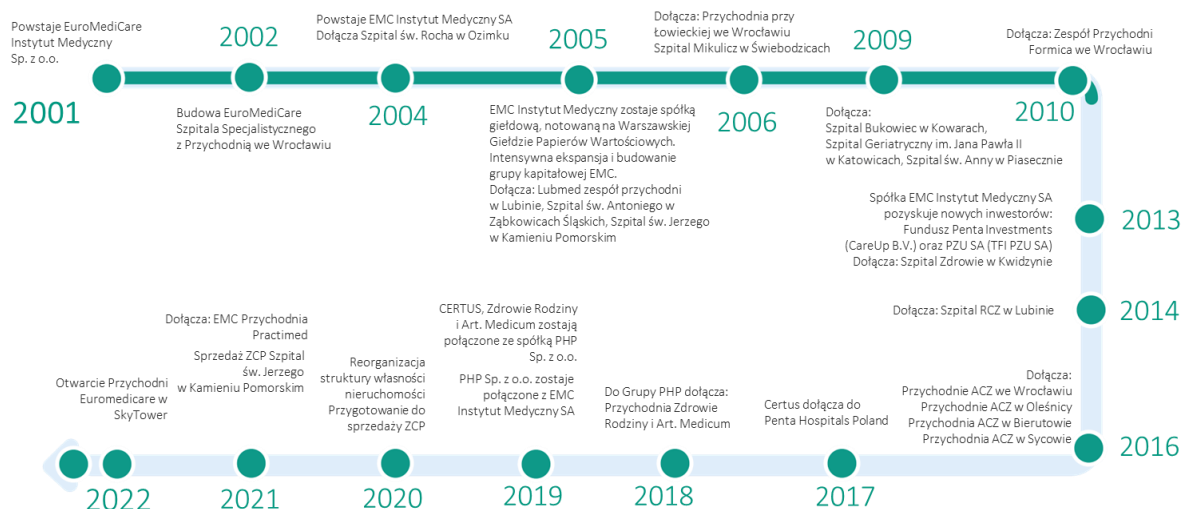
Powstaje EuroMediCare Instytut Medyczny Sp. z o.o.

2001

2002

Budowa EuroMediCare Szpitala Specjalistycznego z Przychodnią we Wrocławiu

Powstaje EMC Instytut Medyczny SA
Dołącza Szpital św. Rocha w Ozimku

2004

2005

EMC Instytut Medyczny zostaje spółką giełdową, notowaną na Warszawskiej Giełdzie Papierów Wartościowych. Intensywna ekspansja i budowanie grupy kapitałowej EMC.
Dołącza: Lubmed zespół przychodni w Lubinie, Szpital św. Antoniego w Ząbkowicach Śląskich, Szpital św. Jerzego w Kamieniu Pomorskim

Dołącza: Przychodnia przy Łowieckiej we Wrocławiu
Szpital Mikulicz w Świebodzicach

2006

2009

Dołącza:
Szpital Bukowiec w Kowarach,
Szpital Geriatryczny im. Jana Pawła II w Katowicach, Szpital św. Anny w Piasecznie

Dołącza: Zespół Przychodni Formica we Wrocławiu

2010

Spółka EMC Instytut Medyczny SA pozyskuje nowych inwestorów: Fundusz Penta Investments (CareUp B.V.) oraz PZU SA (TFI PZU SA)
Dołącza: Szpital Zdrowie w Kwidzynie

2013

Dołącza: Szpital RCZ w Lubinie

2014

Dołącza:
Przychodnie ACZ we Wrocławiu
Przychodnie ACZ w Oleśnicy
Przychodnia ACZ w Bierutowie
Przychodnia ACZ w Sycowie

2016

Certus dołącza do Penta Hospitals Poland

2017

Do Grupy PHP dołącza: Przychodnia Zdrowie Rodziny i Art. Medicum

2018

CERTUS, Zdrowie Rodziny i Art. Medicum zostają połączone ze spółką PHP Sp. z o.o.

PHP Sp. z o.o. zostaje połączone z EMC Instytut Medyczny SA

2019

Reorganizacja struktury własności nieruchomości
Przygotowanie do sprzedaży ZCP

2020

Dołącza: EMC Przychodnia Practimed

Sprzedaż ZCP Szpital św. Jerzego w Kamieniu Pomorskim

2021

Otwarcie Przychodni Euromedicare w SkyTower

2022